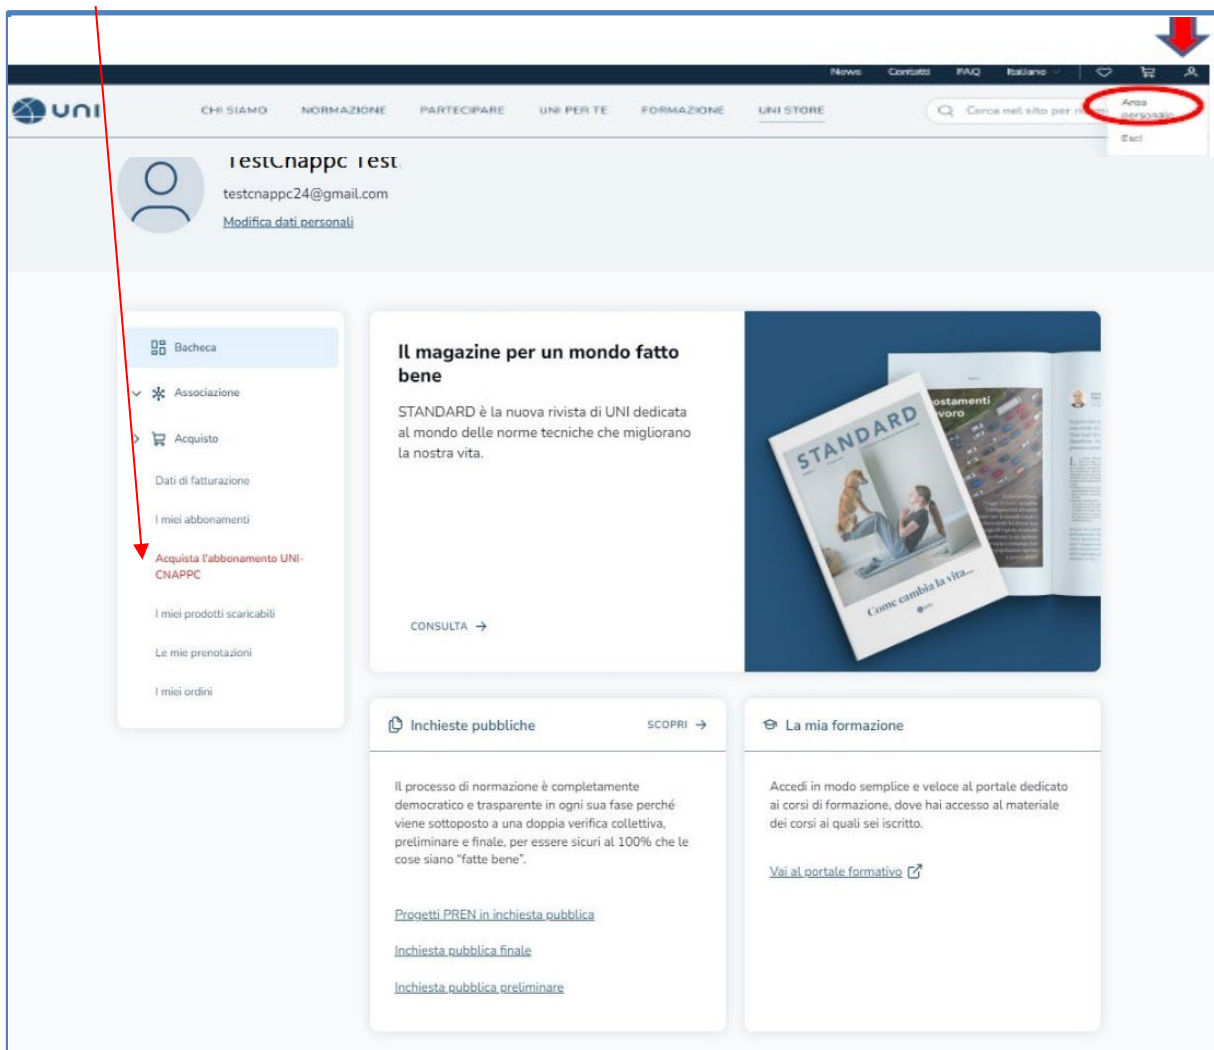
News Contatti FAQ Italiano

uni

CHI SIAMO NORMAZIONE PARTECIPARE UNI PER TE FORMAZIONE UNI STORE

Cerca nel sito per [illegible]

Area personale

Esci

TestCnappc Test

testcnappc24@gmail.com

Modifica dati personali

Bacheca

Associazione

Acquisto

Dati di fatturazione

I miei abbonamenti

Acquista l'abbonamento UNI-CNAPPC

I miei prodotti scaricabili

Le mie prenotazioni

I miei ordini

Il magazine per un mondo fatto bene

STANDARD è la nuova rivista di UNI dedicata al mondo delle norme tecniche che migliorano la nostra vita.

CONSULTA →

STANDARD

Come cambia la vita...

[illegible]ostamenti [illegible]voro

Inchieste pubbliche

SCOPRI →

Il processo di normazione è completamente democratico e trasparente in ogni sua fase perché viene sottoposto a una doppia verifica collettiva, preliminare e finale, per essere sicuri al 100% che le cose siano "fatte bene".

Progetti PREN in inchiesta pubblica

Inchiesta pubblica finale

Inchiesta pubblica preliminare

La mia formazione

Accedi in modo semplice e veloce al portale dedicato ai corsi di formazione, dove hai accesso al materiale dei corsi ai quali sei iscritto.

Vai al portale formativo